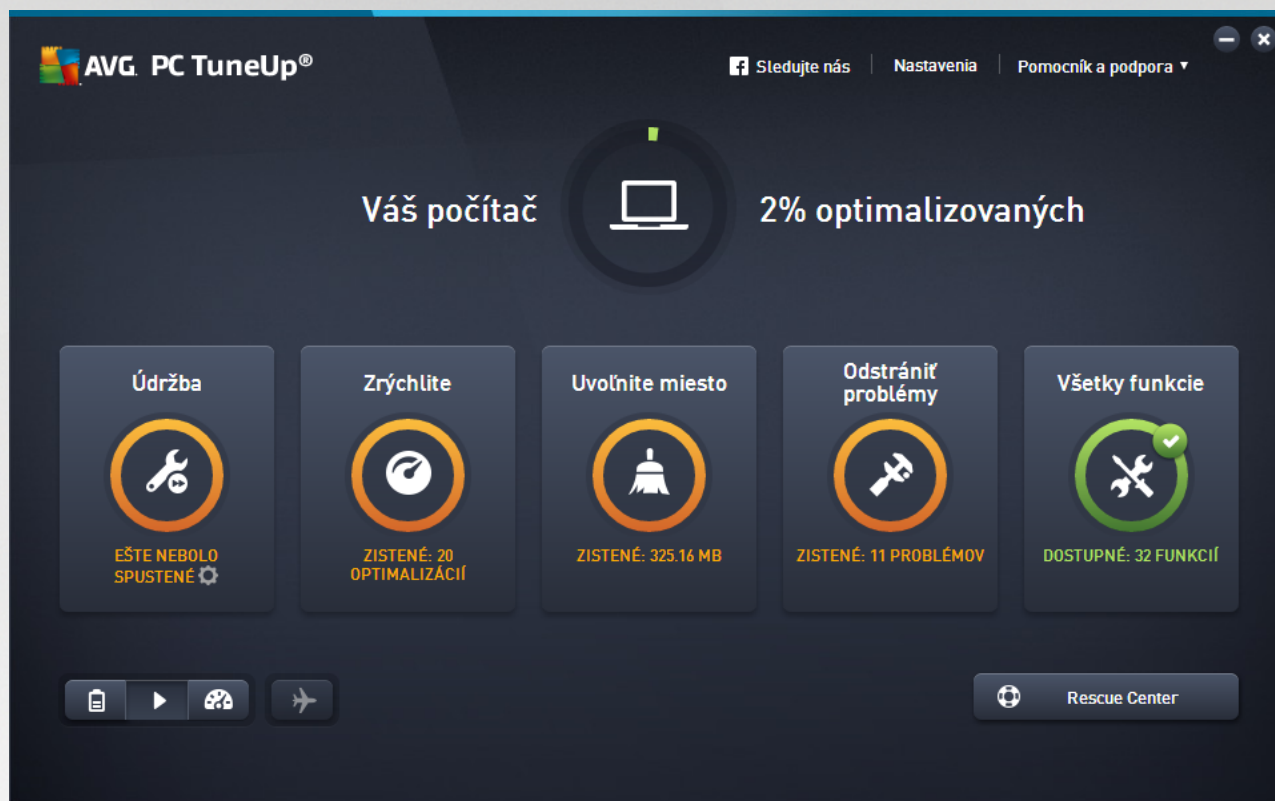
AVG. PC TuneUp®

Sledujte nás | Nastavenia | Pomocník a podpora ▾

Váš počítač 2% optimalizovaných

Údržba
EŠTE NEBOLO SPUSTENÉ

Zrýchlite
ZISTENÉ: 20 OPTIMALIZÁCIÍ

Uvoľnite miesto
ZISTENÉ: 325.16 MB

Odstrániť problémy
ZISTENÉ: 11 PROBLÉMOV

Všetky funkcie
DOSTUPNÉ: 32 FUNKCIÍ

Rescue Center